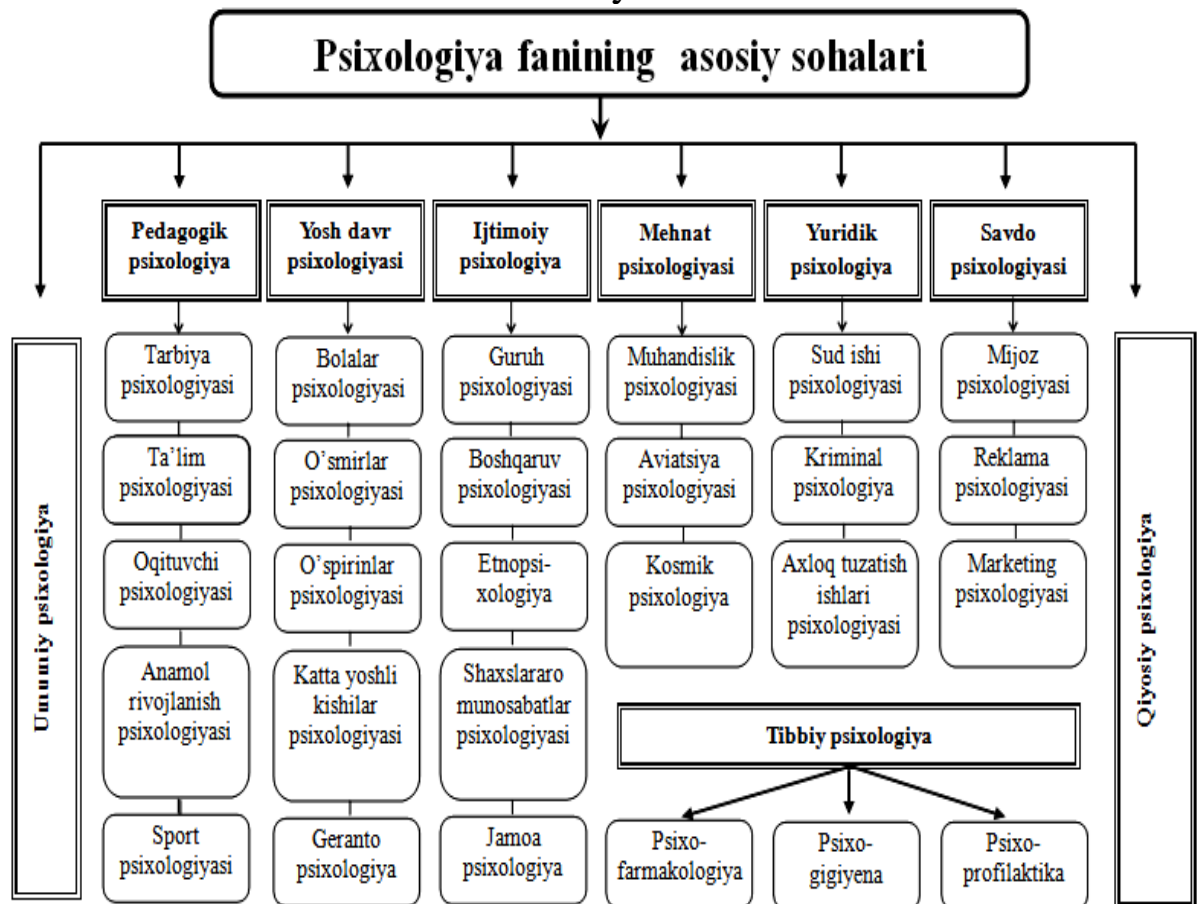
Psixologiya fanining asosiy sohalari

Umumiy psixologiya

Pedagogik psixologiya

Tarbiya psixologiyasi

Ta'lim psixologiyasi

Oqituvchi psixologiyasi

Anamol rivojlanish psixologiyasi

Sport psixologiyasi

Yosh davr psixologiyasi

Bolalar psixologiyasi

O'smirlar psixologiyasi

O'spirinlar psixologiyasi

Katta yoshli kishilar psixologiyasi

Geranto psixologiya

Ijtimoiy psixologiya

Guruh psixologiyasi

Boshqaruv psixologiyasi

Etnopsixologiya

Shaxslararo munosabatlar psixologiyasi

Jamoa psixologiya

Mehnat psixologiyasi

Muhandislik psixologiyasi

Aviatsiya psixologiyasi

Kosmik psixologiya

Yuridik psixologiya

Sud ishi psixologiyasi

Kriminal psixologiya

Axloq tuzatish ishlari psixologiyasi

Savdo psixologiyasi

Mijoz psixologiyasi

Reklama psixologiyasi

Marketing psixologiyasi

Tibbiy psixologiya

Psixofarmakologiya

Psixogigiyena

Psixoprofilaktika

Qiyosiy psixologiya